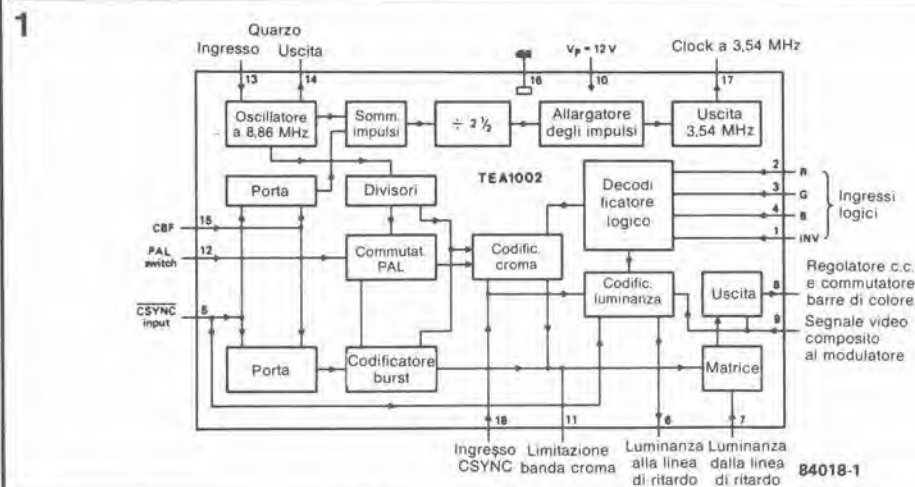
1

Quarzo
Ingresso Uscita
13 14
16
$V_P = 12\,V$
10
Clock a 3,54 MHz
17

Oscillatore a 8,86 MHz
Somm. impulsi
$\div 2\frac{1}{2}$
Allargatore degli impulsi
Uscita 3,54 MHz

Porta
Divisori
TEA1002
Decodificatore logico
2 R
3 G
4 B
1 INV
Ingressi logici

CBF 15
PAL switch 12
Commutat. PAL
Codific. croma
$\overline{CSYNC}$ input 5
Codific. luminanza
Uscita 8
Regolatore c.c. e commutatore barre di colore
9
Segnale video composito al modulatore

Porta
Codificatore burst
Matrice

18 11 6 7
Ingresso CSYNC
Limitazione banda croma
Luminanza alla linea di ritardo
Luminanza dalla linea di ritardo
84018-1